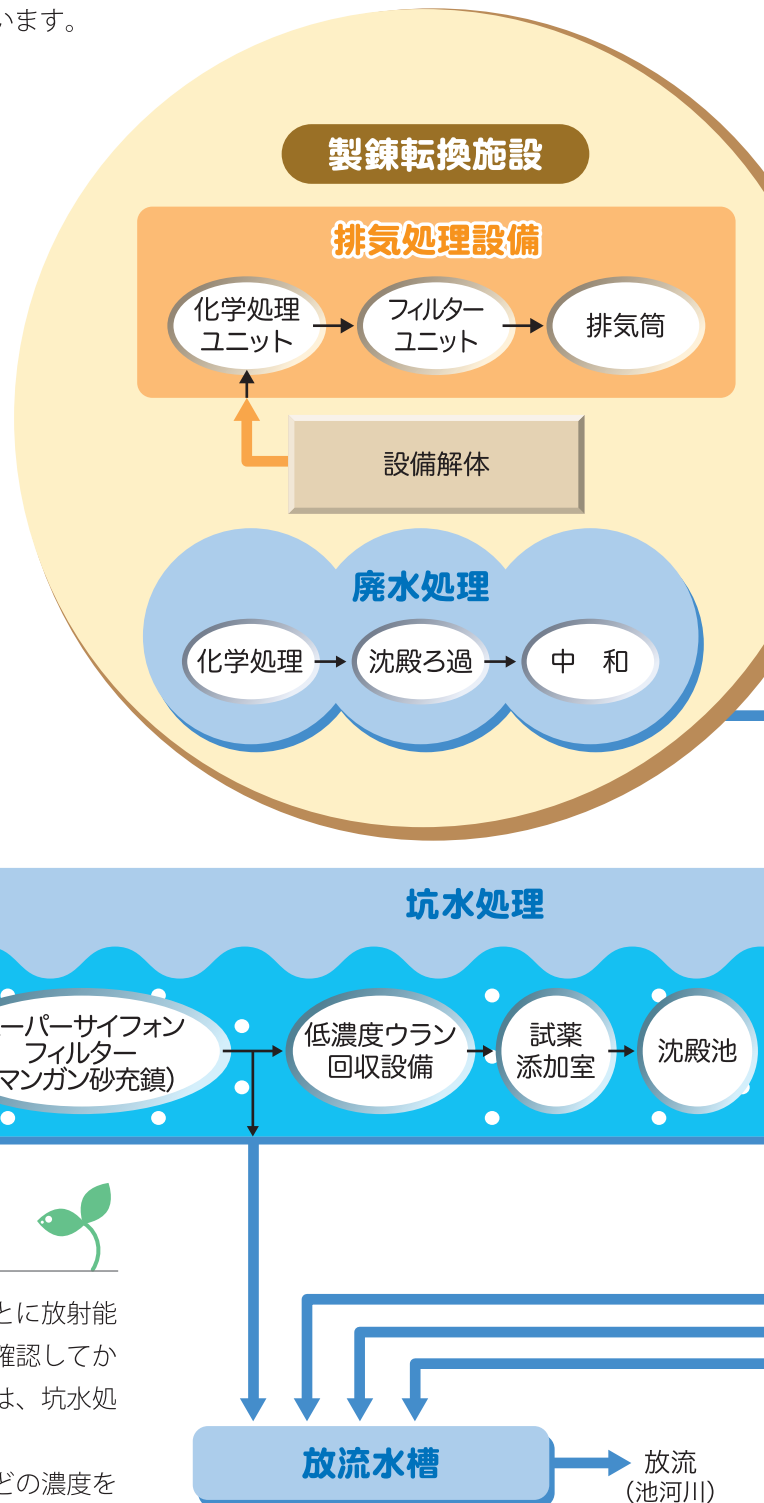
います。

製錬転換施設

排気処理設備

化学処理ユニット

フィルターユニット

排気筒

設備解体

廃水処理

化学処理

沈殿ろ過

中　和

坑水処理

ーパーサイフォンフィルターマンガン砂充鎮)

低濃度ウラン回収設備

試薬添加室

沈殿池

とに放射能
確認してか
は、坑水処

どの濃度を

放流水槽

放流
(池河川)